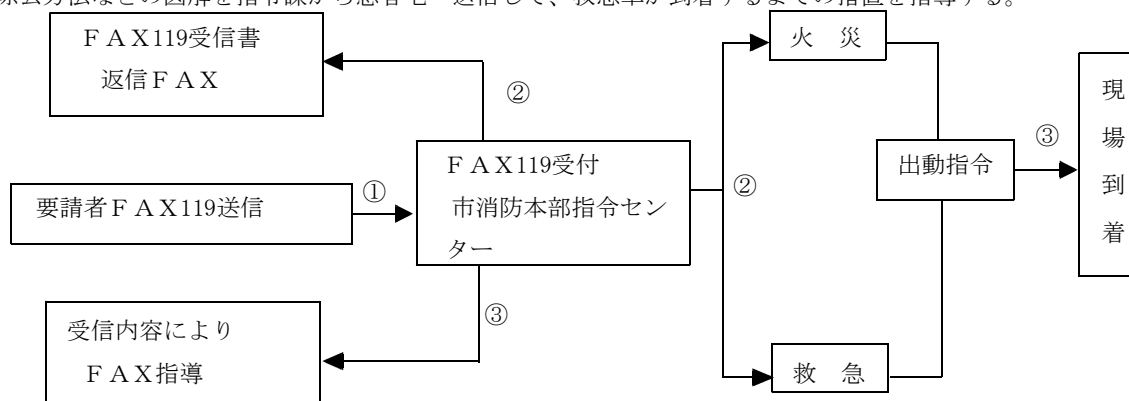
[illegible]法などの図解を指令課から患者宅へ返信して、救急車が到着するまでの措置を指導する。

ＦＡＸ119受信書
返信ＦＡＸ

②

要請者ＦＡＸ119送信

①

ＦＡＸ119受付
市消防本部指令センター

③

受信内容により
ＦＡＸ指導

②

火 災

救 急

出動指令

③

現
場
到
着